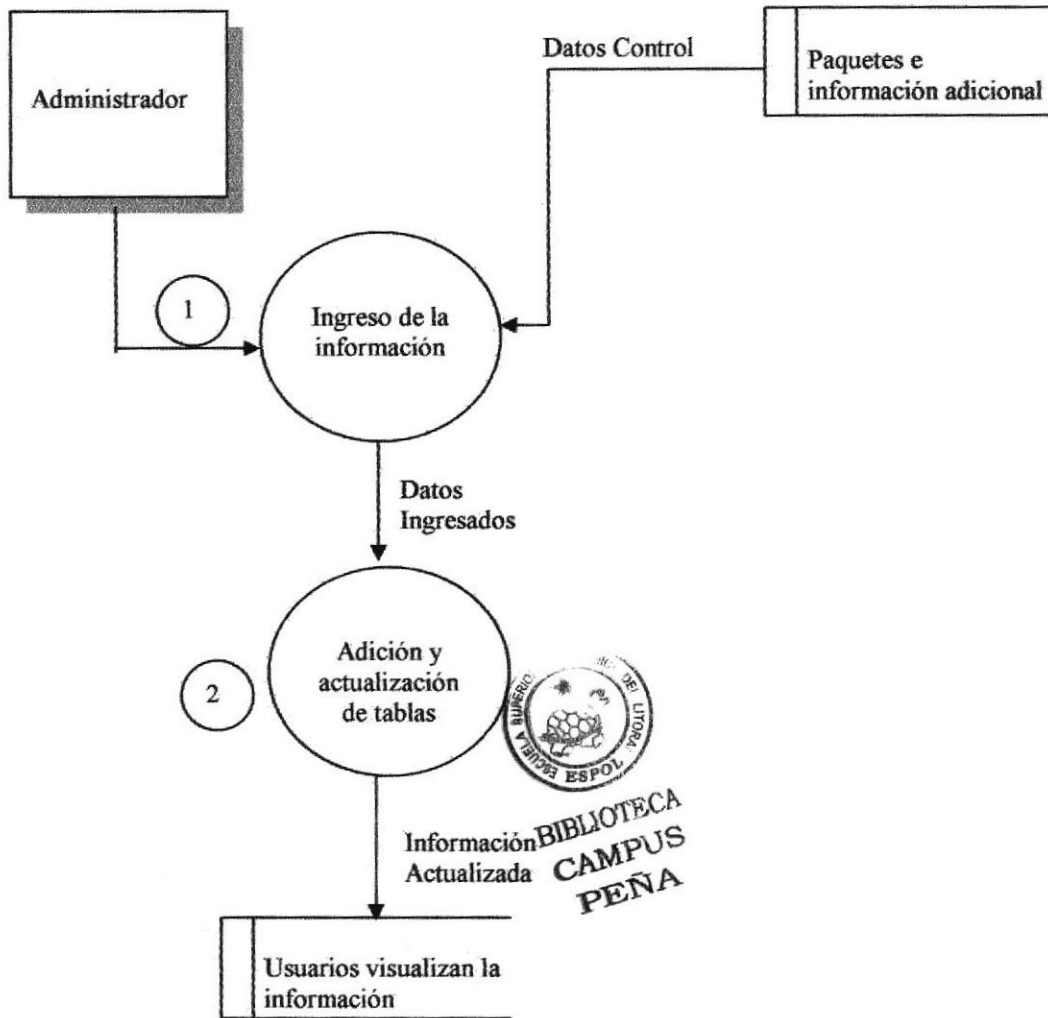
Administrador

Datos Control

Paquetes e información adicional

1

Ingreso de la información

Datos Ingresados

2

Adición y actualización de tablas

ESCUELA SUPERIOR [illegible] DEL LITORAL ESPOL

Información Actualizada

BIBLIOTECA CAMPUS PEÑA

Usuarios visualizan la información